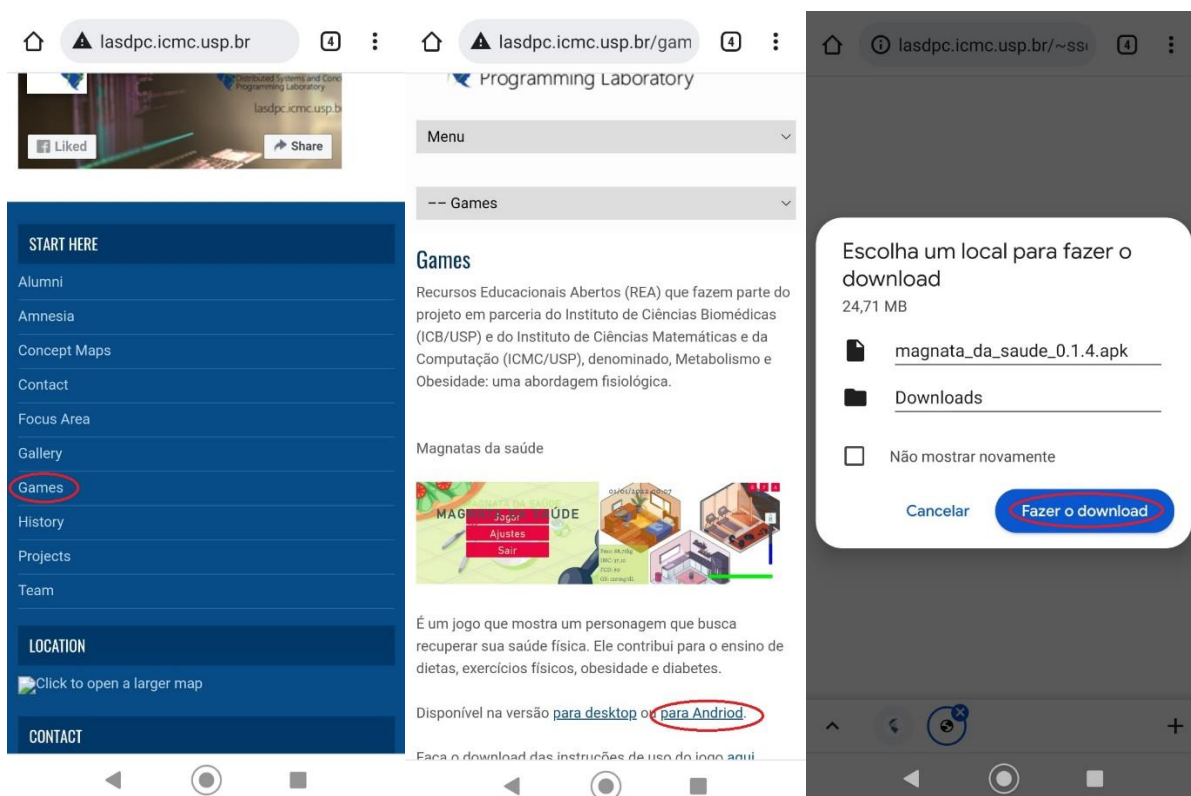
lasdpc.icmc.usp.br

4

Distributed Systems and Concurrent Programming Laboratory

lasdpc.icmc.usp.br

Liked

Share

START HERE

Alumni

Amnesia

Concept Maps

Contact

Focus Area

Gallery

Games

History

Projects

Team

LOCATION

Click to open a larger map

CONTACT

lasdpc.icmc.usp.br/gam

4

Programming Laboratory

Menu

-- Games

Games

Recursos Educacionais Abertos (REA) que fazem parte do projeto em parceria do Instituto de Ciências Biomédicas (ICB/USP) e do Instituto de Ciências Matemáticas e da Computação (ICMC/USP), denominado, Metabolismo e Obesidade: uma abordagem fisiológica.

Magnatas da saúde

MAGNATA DA SAÚDE

Jogar

Ajustes

Sair

É um jogo que mostra um personagem que busca recuperar sua saúde física. Ele contribui para o ensino de dietas, exercícios físicos, obesidade e diabetes.

Disponível na versão para desktop ou para Andriod.

Faça o download das instruções de uso do jogo aqui

lasdpc.icmc.usp.br/~ss

4

Escolha um local para fazer o download

24,71 MB

magnata_da_saude_0.1.4.apk

Downloads

Não mostrar novamente

Cancelar

Fazer o download